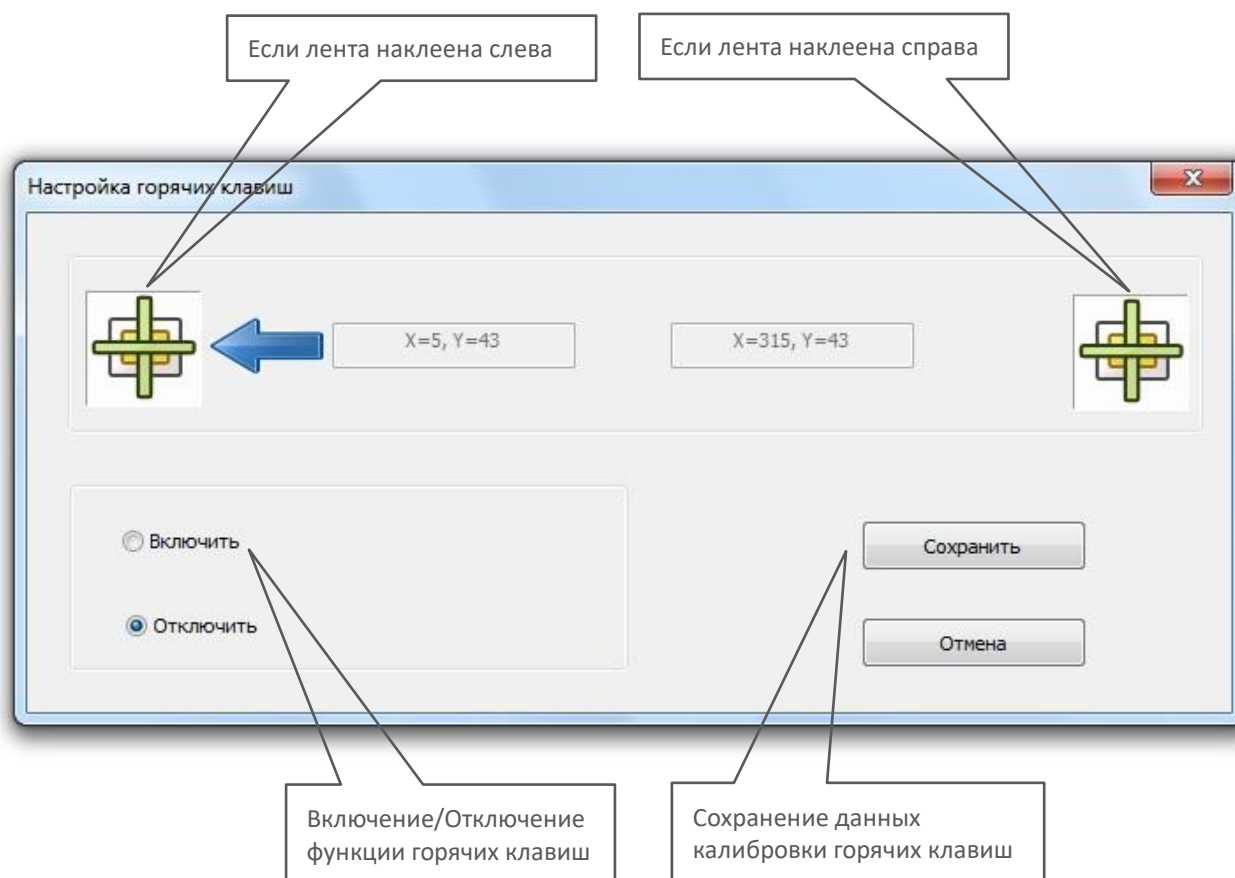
Если лента наклеена слева

Если лента наклеена справа

Настройка горячих клавиш

X=5, Y=43

X=315, Y=43

Включить

Отключить

Сохранить

Отмена

Включение/Отключение функции горячих клавиш

Сохранение данных калибровки горячих клавиш